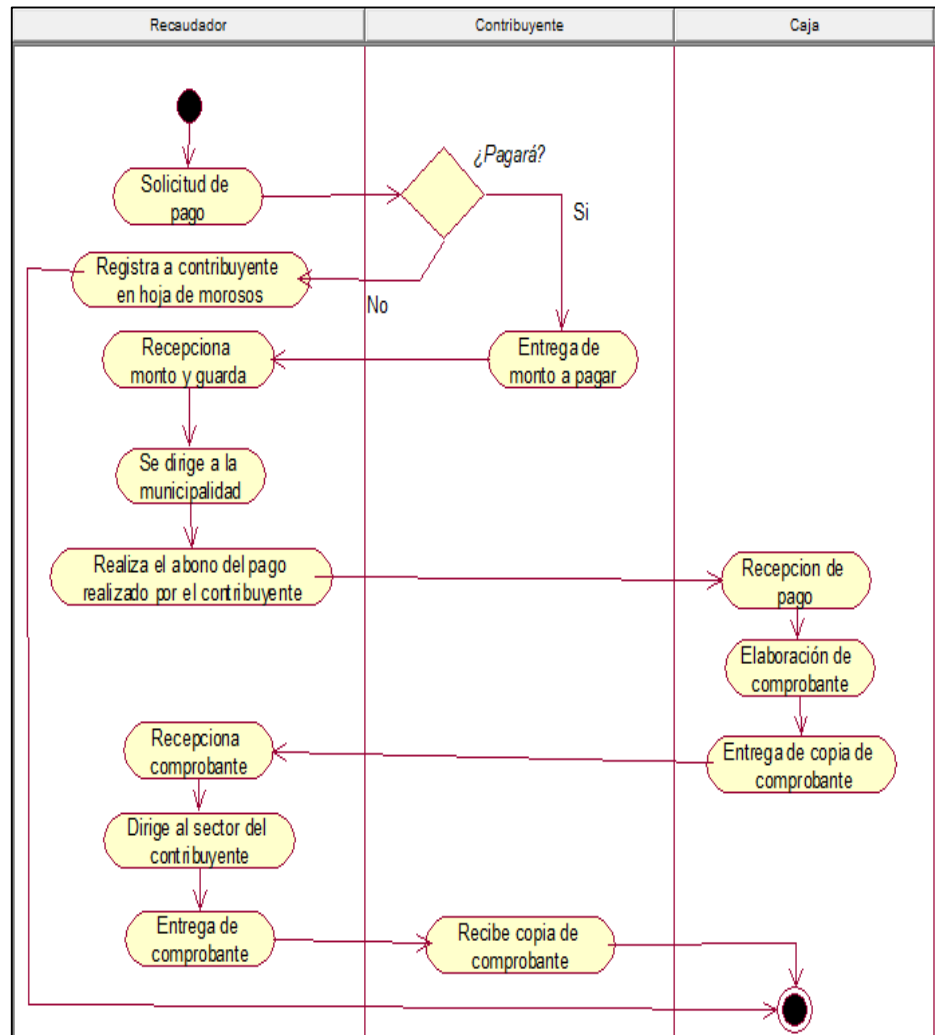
Recaudador

Contribuyente

Caja

Solicitud de pago

¿Pagará?

Si

Registra a contribuyente en hoja de morosos

No

Recepciona monto y guarda

Entrega de monto a pagar

Se dirige a la municipalidad

Realiza el abono del pago realizado por el contribuyente

Recepcion de pago

Elaboración de comprobante

Recepciona comprobante

Entrega de copia de comprobante

Dirige al sector del contribuyente

Entrega de comprobante

Recibe copia de comprobante